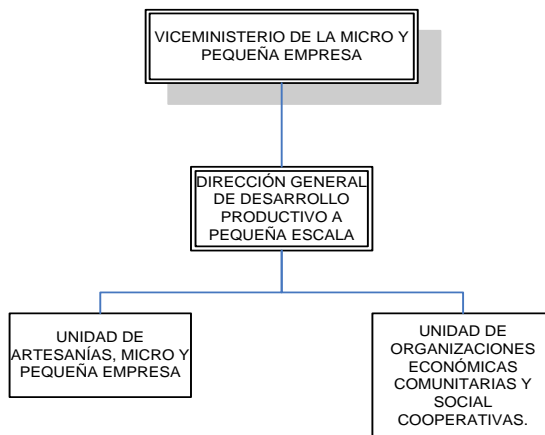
VICEMINISTERIO DE LA MICRO Y PEQUEÑA EMPRESA

DIRECCIÓN GENERAL DE DESARROLLO PRODUCTIVO A PEQUEÑA ESCALA

UNIDAD DE ARTESANÍAS, MICRO Y PEQUEÑA EMPRESA

UNIDAD DE ORGANIZACIONES ECONÓMICAS COMUNITARIAS Y SOCIAL COOPERATIVAS.